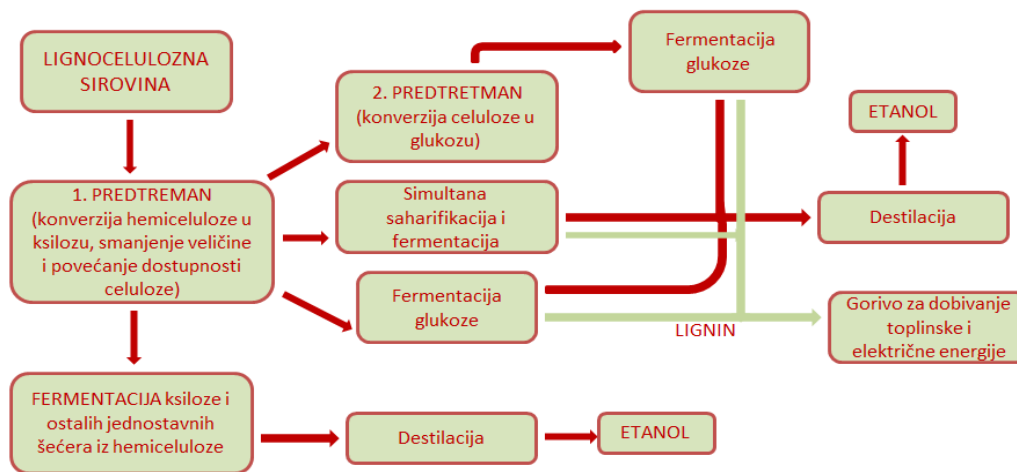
LIGNOCELULOZNA SIROVINA

1. PREDTREMAN (konverzija hemiceluloze u ksilozu, smanjenje veličine i povećanje dostupnosti celuloze)

2. PREDTRETMAN (konverzija celuloze u glukozu)

Fermentacija glukoze

ETANOL

Simultana saharifikacija i fermentacija

Destilacija

Fermentacija glukoze

LIGNIN

Gorivo za dobivanje toplinske i električne energije

FERMENTACIJA ksiloze i ostalih jednostavnih šećera iz hemiceluloze

Destilacija

ETANOL